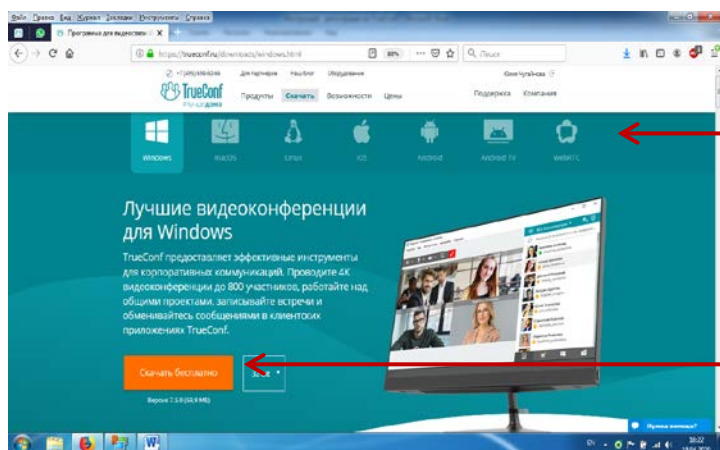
Файл Правка Вид Журнал Закладки Инструменты Справка

Программы для видеосвязи X

https://trueconf.ru/downloads/windows.html

80%

Поиск

+7 (499) 653-62-66 Для партнеров Наш блог Оборудование

TrueConf

Продукты Скачать Возможности Цены

Поддержка Компания

Windows macOS Linux iOS Android Android TV WebRTC

Лучшие видеоконференции для Windows

TrueConf предоставляет эффективные инструменты для корпоративных коммуникаций. Проводите 4К видеоконференции до 800 участников, работайте над общими проектами, записывайте встречи и обменивайтесь сообщениями в клиентских приложениях TrueConf.

Скачать бесплатно

Версия 7.5.0 (53,9 МБ)

Нужна помощь?

RU

16:22